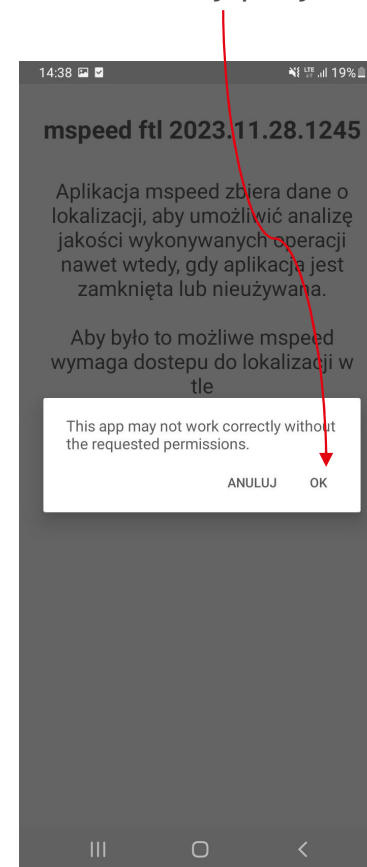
14:38

19%

mspeed ftl 2023.11.28.1245

Aplikacja mspeed zbiera dane o lokalizacji, aby umożliwić analizę jakości wykonywanych operacji nawet wtedy, gdy aplikacja jest zamknięta lub nieużywana.

Aby było to możliwe mspeed wymaga dostepu do lokalizacji w tle

This app may not work correctly without the requested permissions.

ANULUJ OK